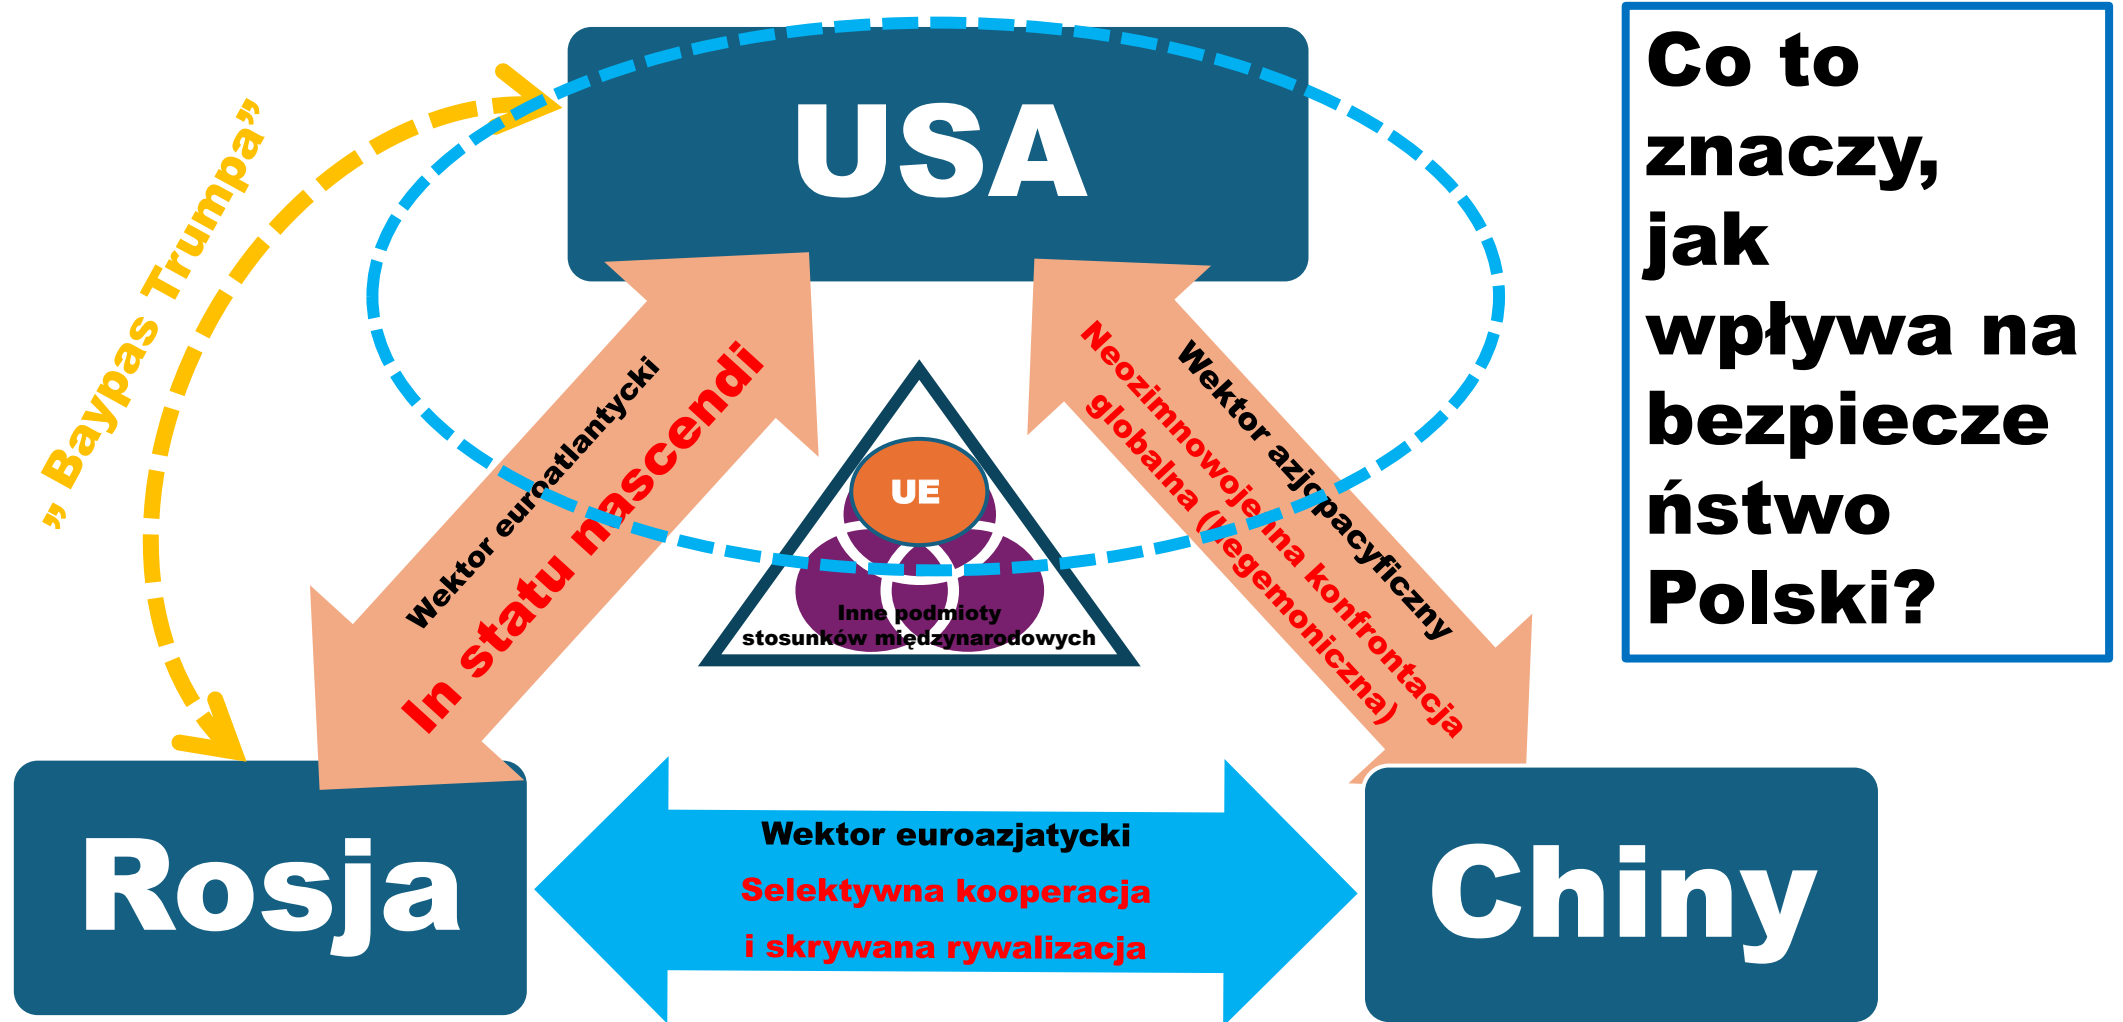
USA

Co to znaczy, jak wpływa na bezpiecze ństwo Polski?

„Baypas Trumpa"

Wektor euroatlantycki

In statu nascendi

Wektor azjopacyficzny

Neozimnowojenna konfrontacja globalna (hegemoniczna)

UE

Inne podmioty stosunków międzynarodowych

Rosja

Wektor euroazjatycki

Selektywna kooperacja i skrywana rywalizacja

Chiny